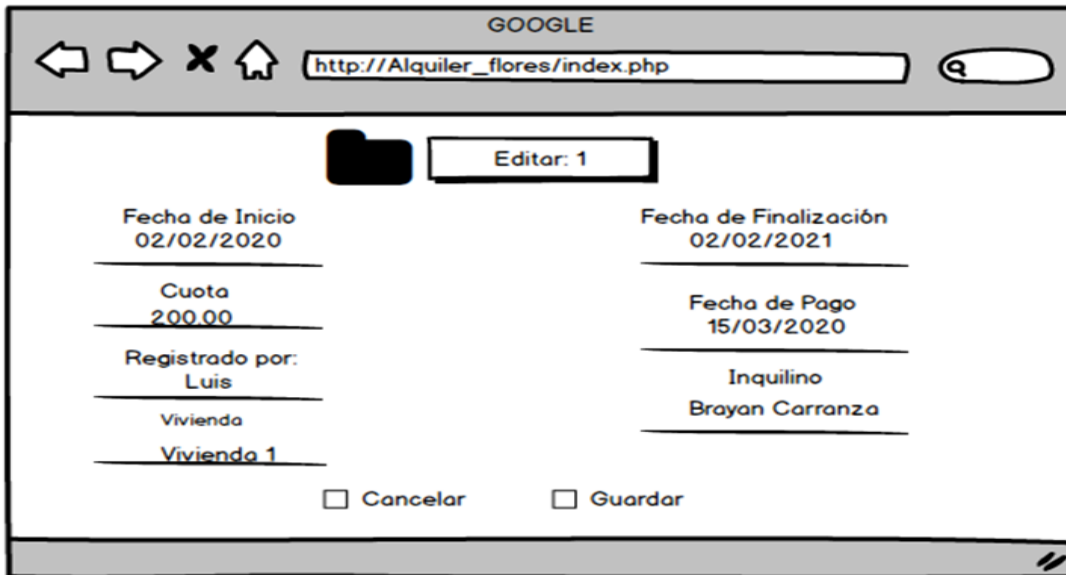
GOOGLE

http://Alquiler_flores/index.php

Editar: 1

Fecha de Inicio
02/02/2020

Cuota
200.00

Registrado por:
Luis

Vivienda

Vivienda 1

Fecha de Finalización
02/02/2021

Fecha de Pago
15/03/2020

Inquilino
Brayan Carranza

Cancelar

Guardar